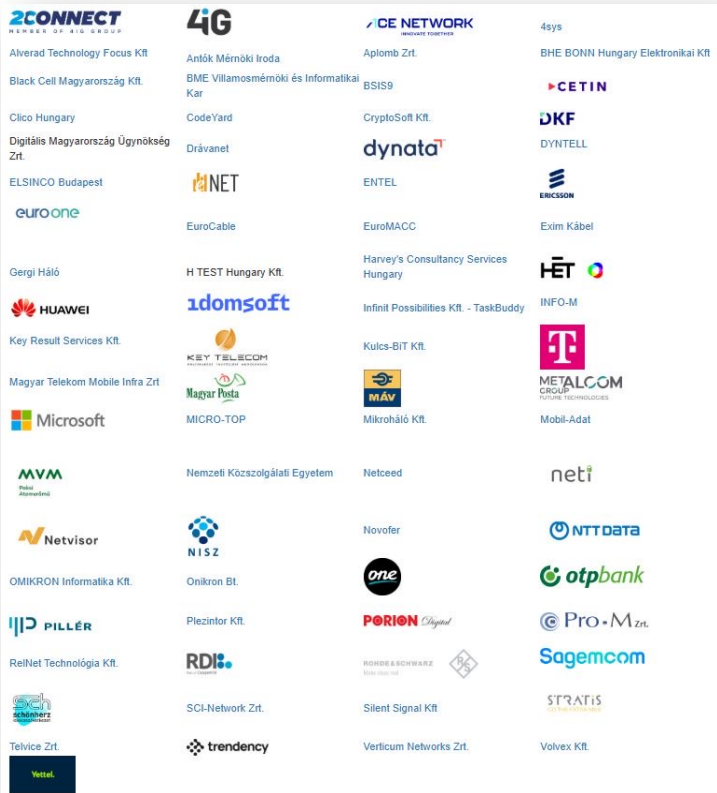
2CONNECT MEMBER OF 4iG GROUP

4iG

ACE NETWORK INNOVATE TOGETHER

4sys

Alverad Technology Focus Kft

Antók Mérnöki Iroda

Aplomb Zrt.

BHE BONN Hungary Elektronikai Kft

Black Cell Magyarország Kft.

BME Villamosmérnöki és Informatikai Kar

BSIS9

CETIN

Clico Hungary

CodeYard

CryptoSoft Kft.

DKF

Digitális Magyarország Ügynökség Zrt.

Drávanet

dynata

DYNTELL

ELSINCO Budapest

NET

ENTEL

ERICSSON

euroone

EuroCable

EuroMACC

Exim Kábel

Gergi Háló

H TEST Hungary Kft.

Harvey's Consultancy Services Hungary

HÉT

HUAWEI

idomsoft

Infinit Possibilities Kft. - TaskBuddy

INFO-M

Key Result Services Kft.

KEY TELECOM

Kulcs-BiT Kft.

T

Magyar Telekom Mobile Infra Zrt

Magyar Posta

MÁV

METALCOM GROUP FUTURE TECHNOLOGIES

Microsoft

MICRO-TOP

Mikroháló Kft.

Mobil-Adat

MVM Paksi Atomerőmű

Nemzeti Közszolgálati Egyetem

Netceed

neti

Netvisor

NISZ

Novofer

NTT DATA

OMIKRON Informatika Kft.

Onikron Bt.

one

otpbank

PILLÉR

Plezintor Kft.

PORION Digital

Pro-M Zrt.

RelNet Technológia Kft.

RDI

ROHDE&SCHWARZ

Sagemcom

sch schönherz

SCI-Network Zrt.

Silent Signal Kft

STRATIS

Telvice Zrt.

trendency

Verticum Networks Zrt.

Volvex Kft.

Yettel.